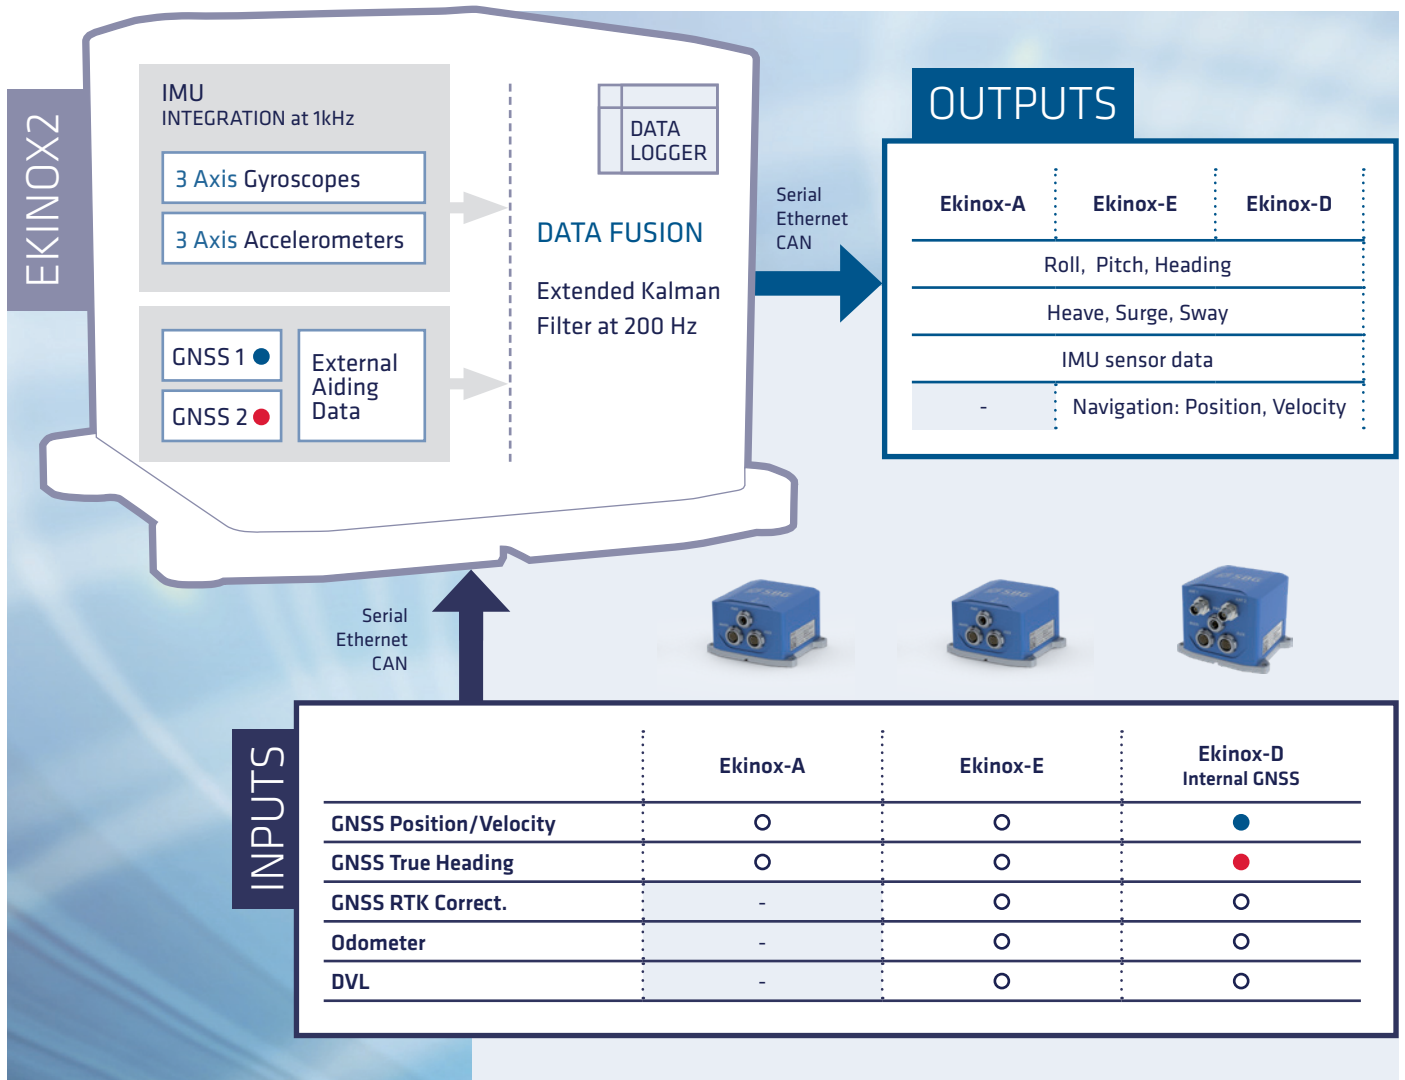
EKINOX2

IMU
INTEGRATION at 1kHz

3 Axis Gyroscopes

3 Axis Accelerometers

GNSS 1

GNSS 2

External Aiding Data

DATA LOGGER

DATA FUSION

Extended Kalman Filter at 200 Hz

Serial
Ethernet
CAN

OUTPUTS

| Ekinox-A | Ekinox-E | Ekinox-D |
|---|---|---|
| Roll, Pitch, Heading | | |
| Heave, Surge, Sway | | |
| IMU sensor data | | |
| - | Navigation: Position, Velocity | |

Serial
Ethernet
CAN

INPUTS

| | Ekinox-A | Ekinox-E | Ekinox-D Internal GNSS |
|---|---|---|---|
| GNSS Position/Velocity | ○ | ○ | ● |
| GNSS True Heading | ○ | ○ | ● |
| GNSS RTK Correct. | - | ○ | ○ |
| Odometer | - | ○ | ○ |
| DVL | - | ○ | ○ |